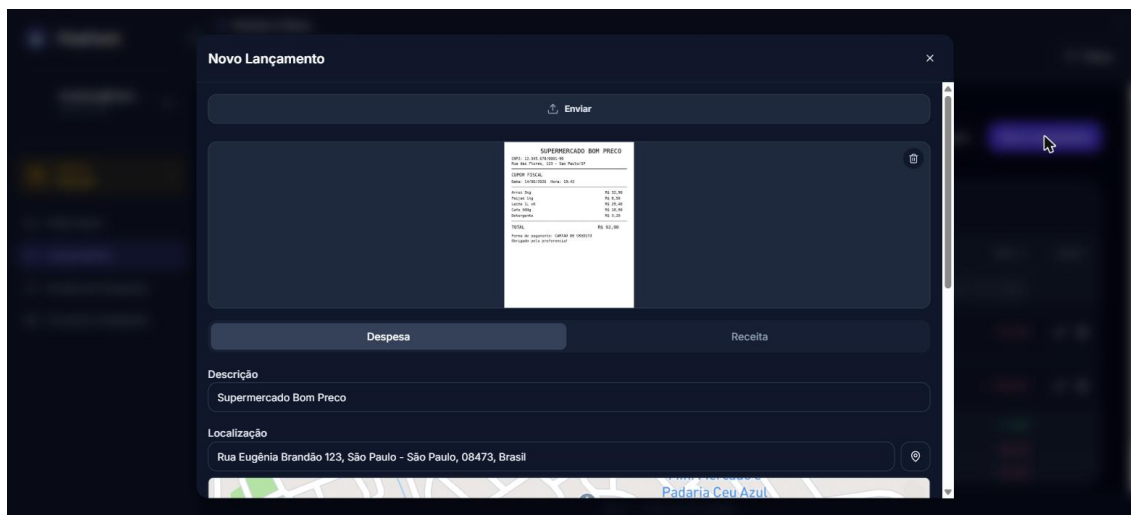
Novo Lançamento

×

Enviar

SUPERMERCADO BOM PRECO
CNPJ: 12.345.678/0001-90
Rua das Flores, 123 - Sao Paulo/SP

CUPOM FISCAL
Data: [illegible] Hora: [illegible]

Arroz 5kg R$ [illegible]
Feijao 1kg R$ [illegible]
Leite 1L x4 R$ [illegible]
Cafe 500g R$ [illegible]
Detergente R$ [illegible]

TOTAL R$ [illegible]

Forma de pagamento: CARTAO DE CREDITO
Obrigado pela preferencia!

Despesa

Receita

Descrição

Supermercado Bom Preco

Localização

Rua Eugênia Brandão 123, São Paulo - São Paulo, 08473, Brasil

Padaria Ceu Azul